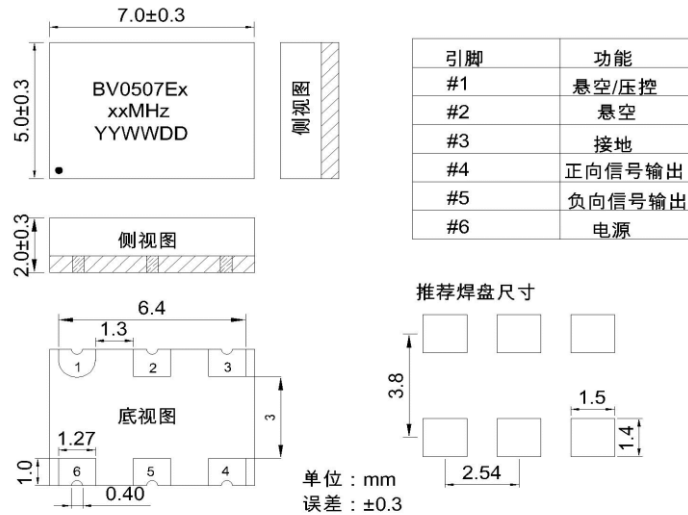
7.0±0.3

5.0±0.3

BV0507Ex
xxMHz
YYWWDD

侧视图

2.0±0.3

侧视图

| 引脚 | 功能 |
|---|---|
| #1 | 悬空/压控 |
| #2 | 悬空 |
| #3 | 接地 |
| #4 | 正向信号输出 |
| #5 | 负向信号输出 |
| #6 | 电源 |

6.4

1.3

1 2 3

底视图

3

1.27

1.0

6 5 4

0.40

推荐焊盘尺寸

3.8

1.5

1.4

2.54

单位：mm
误差：±0.3